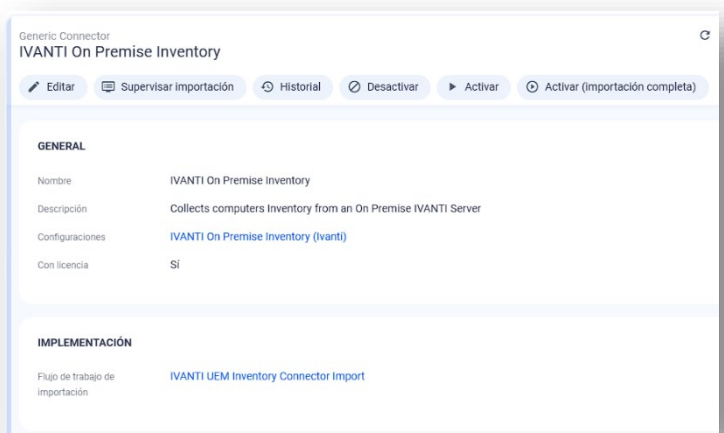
Generic Connector
IVANTI On Premise Inventory

Editar | Supervisar importación | Historial | Desactivar | Activar | Activar (importación completa)

GENERAL

| | |
|---|---|
| Nombre | IVANTI On Premise Inventory |
| Descripción | Collects computers Inventory from an On Premise IVANTI Server |
| Configuraciones | IVANTI On Premise Inventory (Ivanti) |
| Con licencia | Sí |

IMPLEMENTACIÓN

| | |
|---|---|
| Flujo de trabajo de importación | IVANTI UEM Inventory Connector Import |